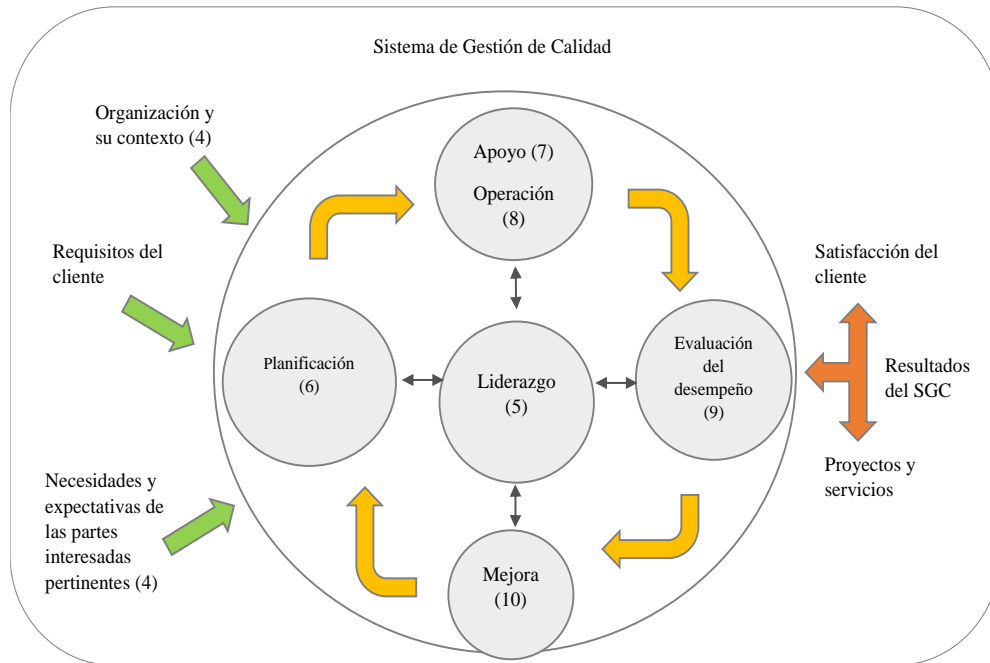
Sistema de Gestión de Calidad

Organización y su contexto (4)

Requisitos del cliente

Necesidades y expectativas de las partes interesadas pertinentes (4)

Apoyo (7)

Operación (8)

Planificación (6)

Liderazgo (5)

Evaluación del desempeño (9)

Mejora (10)

Satisfacción del cliente

Resultados del SGC

Proyectos y servicios